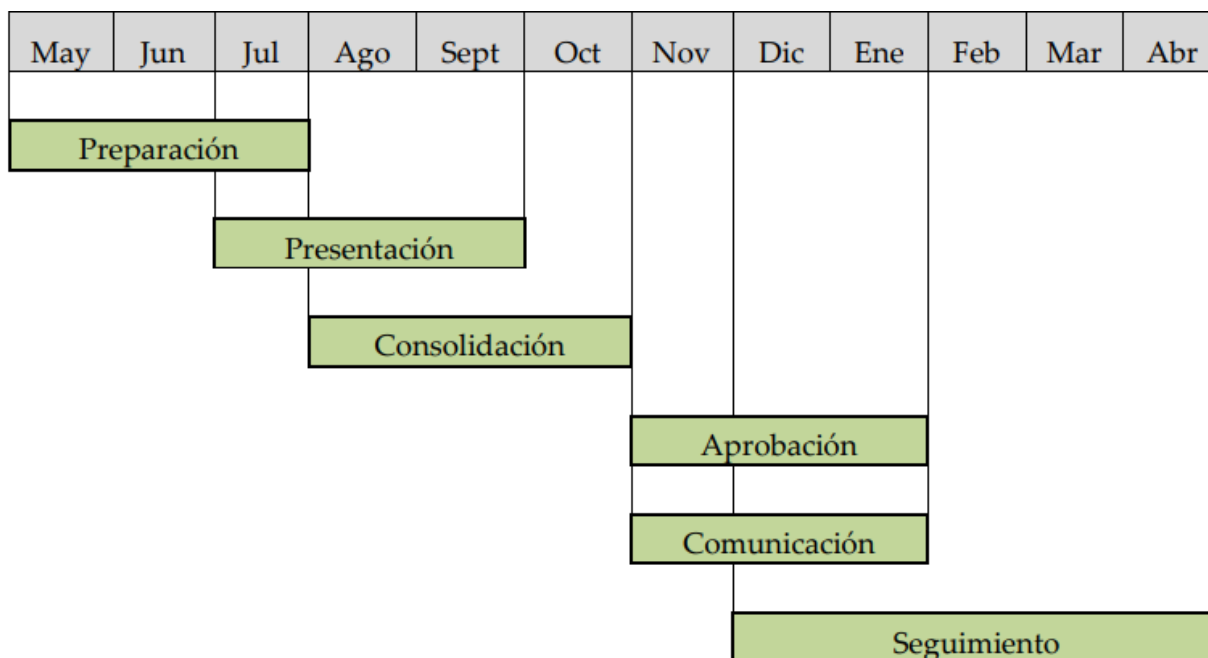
| May | Jun | Jul | Ago | Sept | Oct | Nov | Dic | Ene | Feb | Mar | Abr |
|---|---|---|---|---|---|---|---|---|---|---|---|

Preparación

Presentación

Consolidación

Aprobación

Comunicación

Seguimiento